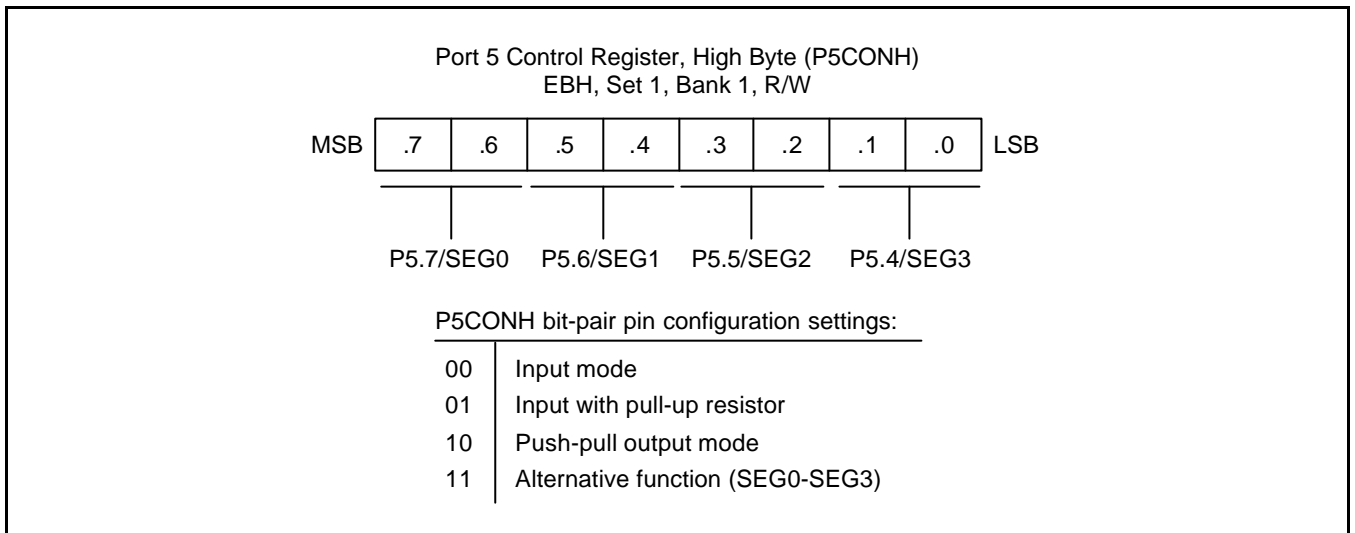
Port 5 Control Register, High Byte (P5CONH)
EBH, Set 1, Bank 1, R/W

| MSB | .7 | .6 | .5 | .4 | .3 | .2 | .1 | .0 | LSB |
|---|---|---|---|---|---|---|---|---|---|

P5.7/SEG0 P5.6/SEG1 P5.5/SEG2 P5.4/SEG3

P5CONH bit-pair pin configuration settings:

| | |
|---|---|
| 00 | Input mode |
| 01 | Input with pull-up resistor |
| 10 | Push-pull output mode |
| 11 | Alternative function (SEG0-SEG3) |